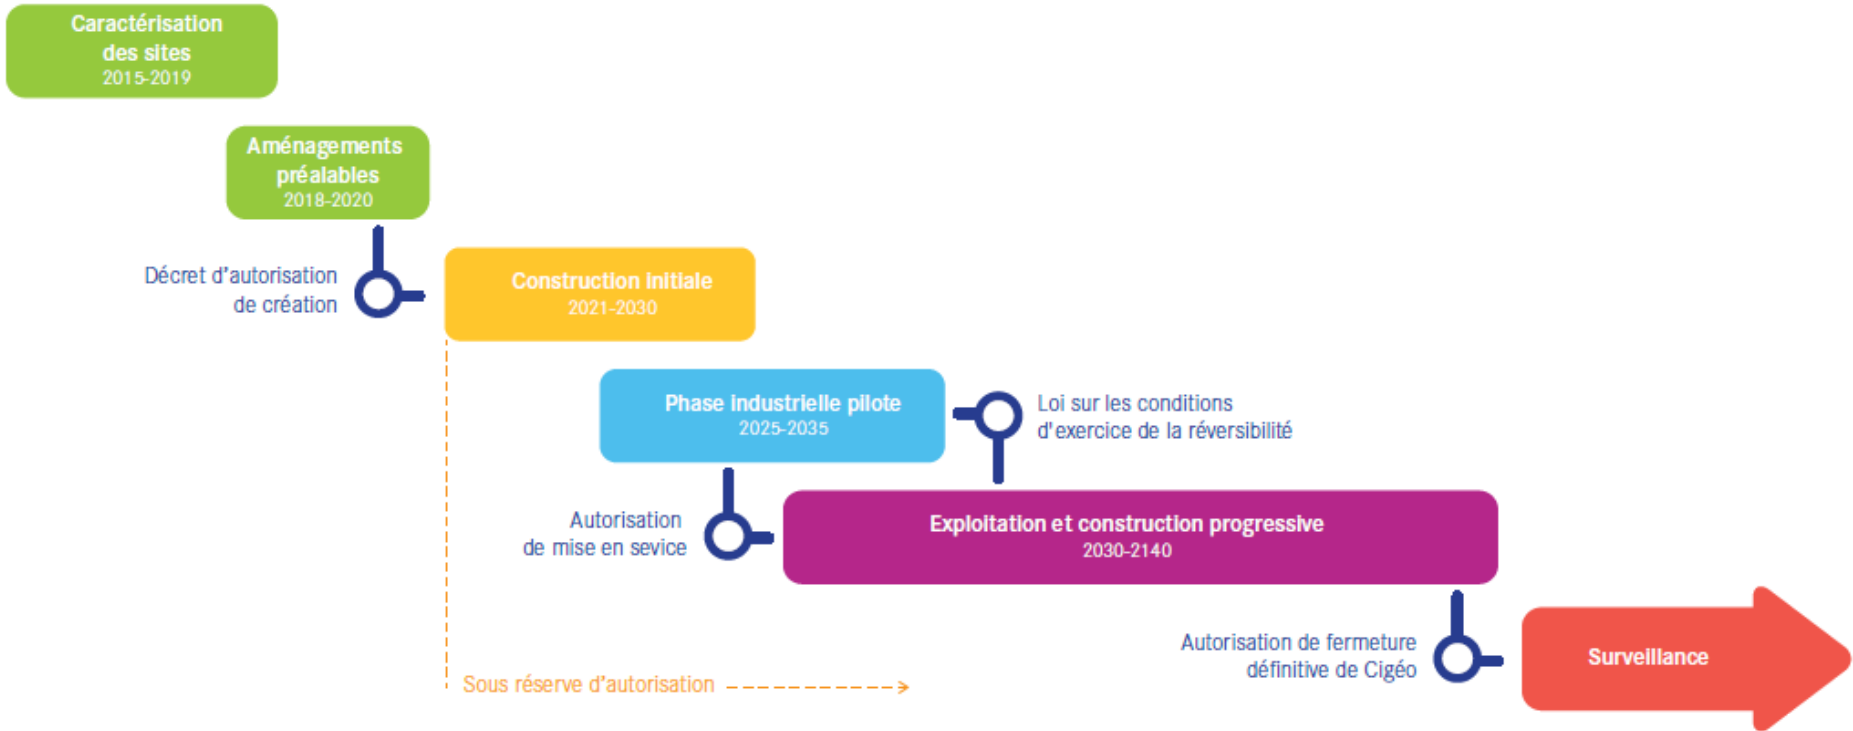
Caractérisation des sites
2015-2019

Aménagements préalables
2018-2020

Décret d'autorisation de création

Construction initiale
2021-2030

Phase industrielle pilote
2025-2035

Loi sur les conditions d'exercice de la réversibilité

Autorisation de mise en sevice

Exploitation et construction progressive
2030-2140

Autorisation de fermeture définitive de Cigéo

Surveillance

Sous réserve d'autorisation